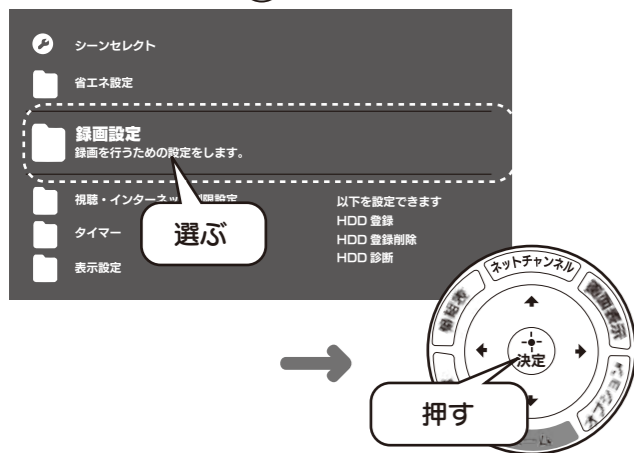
シーンセレクト

省エネ設定

録画設定
録画を行うための設定をします。

視聴・インターネ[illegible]設定

タイマー

表示設定

選ぶ

以下を設定できます
HDD 登録
HDD 登録削除
HDD 診断

ネットチャンネル

番組表

前回表示

決定

オプション

押す

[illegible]ーム